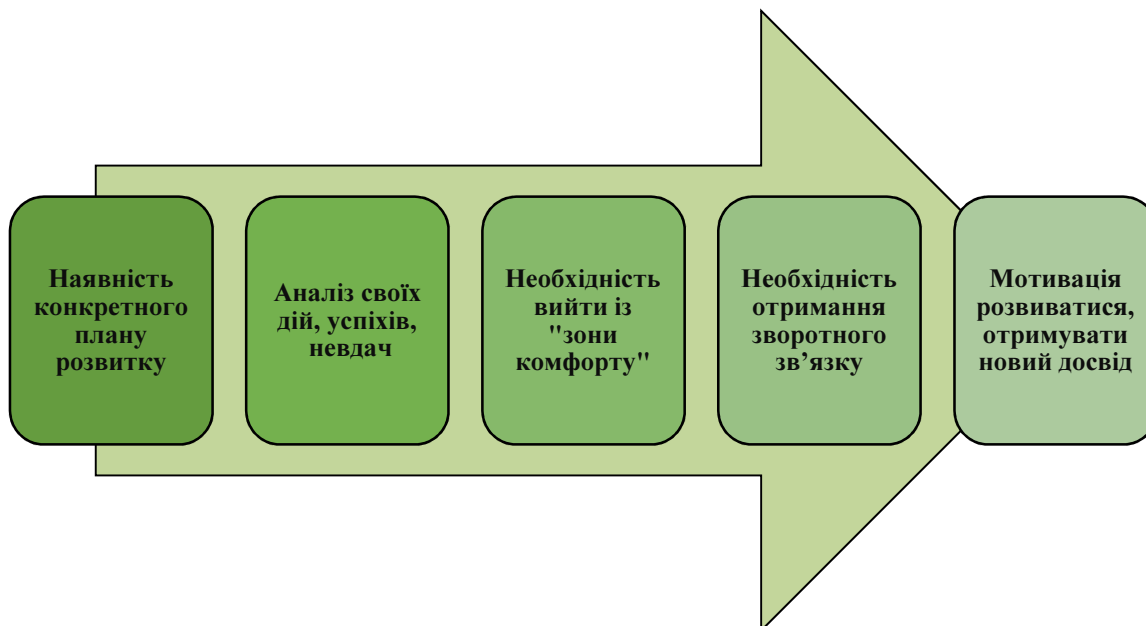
Наявність конкретного плану розвитку

Аналіз своїх дій, успіхів, невдач

Необхідність вийти із "зони комфорту"

Необхідність отримання зворотного зв’язку

Мотивація розвиватися, отримувати новий досвід